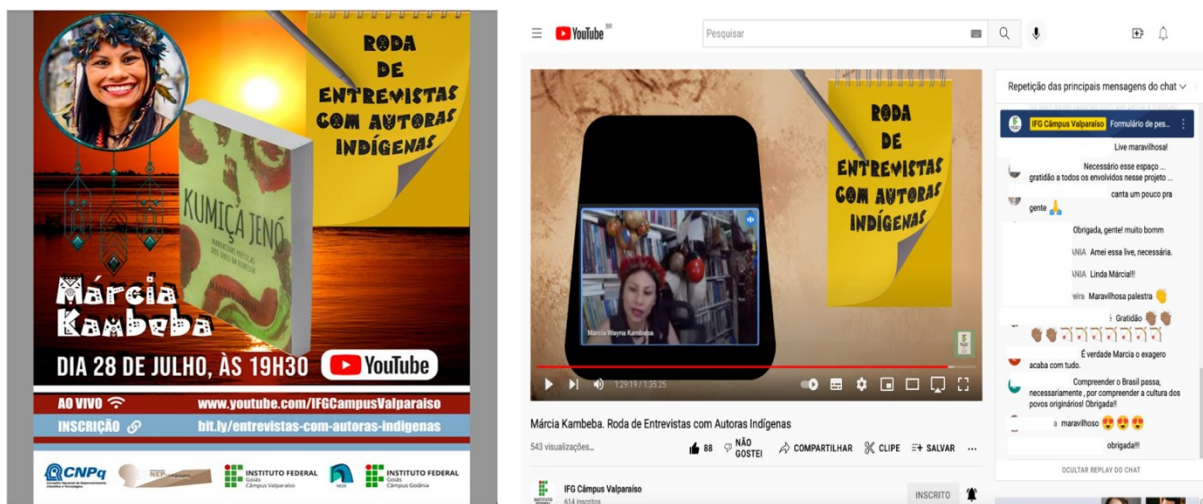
RODA DE ENTREVISTAS COM AUTORAS INDÍGENAS

KUMIÇA JENÕ

Márcia Kambeba

DIA 28 DE JULHO, ÀS 19H30

YouTube

AO VIVO www.youtube.com/IFGCampusValparaiso

INSCRIÇÃO bit.ly/entrevistas-com-autoras-indigenas

CNPq

NEP

INSTITUTO FEDERAL Goiás Câmpus Valparaíso

NEAB

INSTITUTO FEDERAL Goiás Câmpus Goiânia

YouTube BR

Pesquisar

RODA DE ENTREVISTAS COM AUTORAS INDÍGENAS

Márcia Wayna Kambeba

1:29:19 / 1:35:25

Márcia Kambeba. Roda de Entrevistas com Autoras Indígenas

543 visualizações...

88 NÃO GOSTEI COMPARTILHAR CLIPE SALVAR ...

IFG Câmpus Valparaíso
614 inscritos

INSCRITO

Repetição das principais mensagens do chat

IFG Câmpus Valparaíso Formulário de pes...

Live maravilhosa!

Necessário esse espaço ... gratidão a todos os envolvidos nesse projeto ...

canta um pouco pra gente 🙏

Obrigada, gente! muito bomm

ANIA Amei essa live, necessária.

ANIA Linda Márcia!!

eira Maravilhosa palestra 👏

Gratidão 👏🏾👏🏾

👏🏾👏🏾🙏🙏🙏🙏🙏🙏🙏🙏

É verdade Marcia o exagero acaba com tudo.

Compreender o Brasil passa, necessariamente , por compreender a cultura dos povos originários! Obrigada!!

a maravilhoso 😍😍😍

obrigada!!!

OCULTAR REPLAY DO CHAT